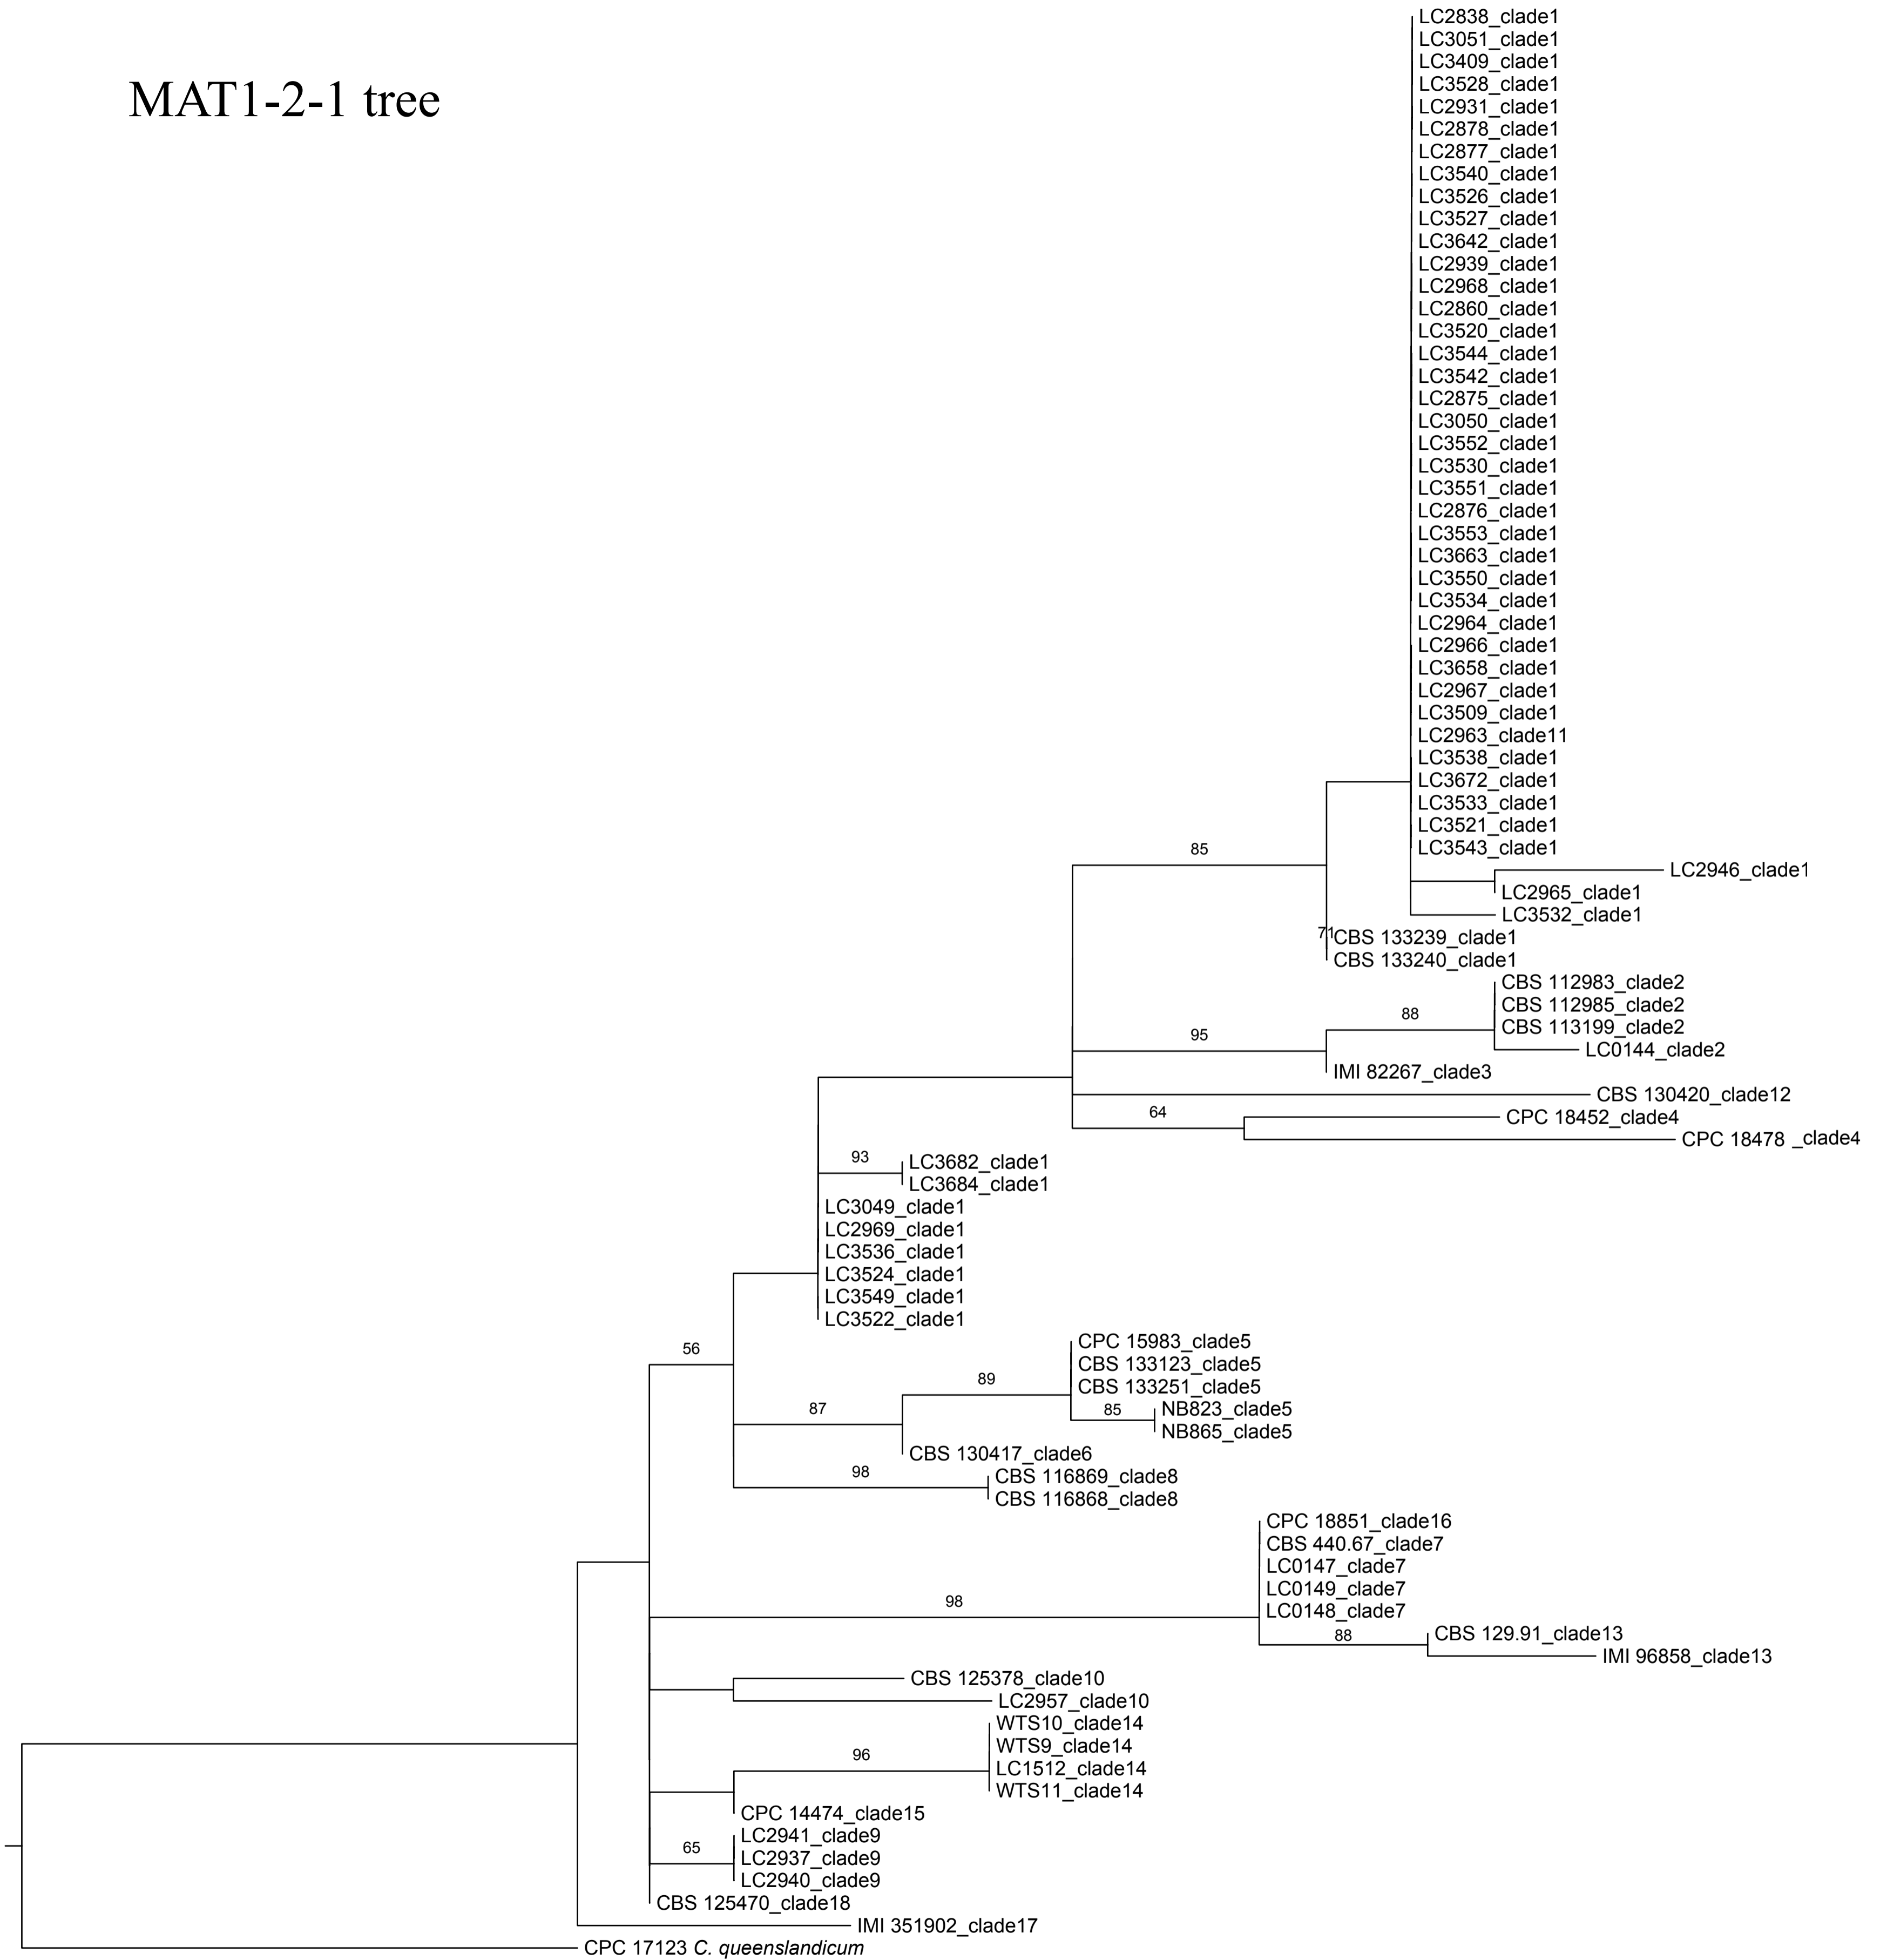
MAT1-2-1 tree

LC2838_clade1
LC3051_clade1
LC3409_clade1
LC3528_clade1
LC2931_clade1
LC2878_clade1
LC2877_clade1
LC3540_clade1
LC3526_clade1
LC3527_clade1
LC3642_clade1
LC2939_clade1
LC2968_clade1
LC2860_clade1
LC3520_clade1
LC3544_clade1
LC3542_clade1
LC2875_clade1
LC3050_clade1
LC3552_clade1
LC3530_clade1
LC3551_clade1
LC2876_clade1
LC3553_clade1
LC3663_clade1
LC3550_clade1
LC3534_clade1
LC2964_clade1
LC2966_clade1
LC3658_clade1
LC2967_clade1
LC3509_clade1
LC2963_clade11
LC3538_clade1
LC3672_clade1
LC3533_clade1
LC3521_clade1
LC3543_clade1
85
LC2946_clade1
LC2965_clade1
LC3532_clade1
71
CBS 133239_clade1
CBS 133240_clade1
88
CBS 112983_clade2
CBS 112985_clade2
CBS 113199_clade2
95
LC0144_clade2
IMI 82267_clade3
CBS 130420_clade12
64
CPC 18452_clade4
CPC 18478 _clade4
93
LC3682_clade1
LC3684_clade1
LC3049_clade1
LC2969_clade1
LC3536_clade1
LC3524_clade1
LC3549_clade1
LC3522_clade1
56
CPC 15983_clade5
CBS 133123_clade5
89
CBS 133251_clade5
87
85
NB823_clade5
NB865_clade5
CBS 130417_clade6
98
CBS 116869_clade8
CBS 116868_clade8
CPC 18851_clade16
CBS 440.67_clade7
LC0147_clade7
98
LC0149_clade7
LC0148_clade7
88
CBS 129.91_clade13
IMI 96858_clade13
CBS 125378_clade10
LC2957_clade10
WTS10_clade14
96
WTS9_clade14
LC1512_clade14
WTS11_clade14
CPC 14474_clade15
65
LC2941_clade9
LC2937_clade9
LC2940_clade9
CBS 125470_clade18
IMI 351902_clade17
CPC 17123 C. queenslandicum